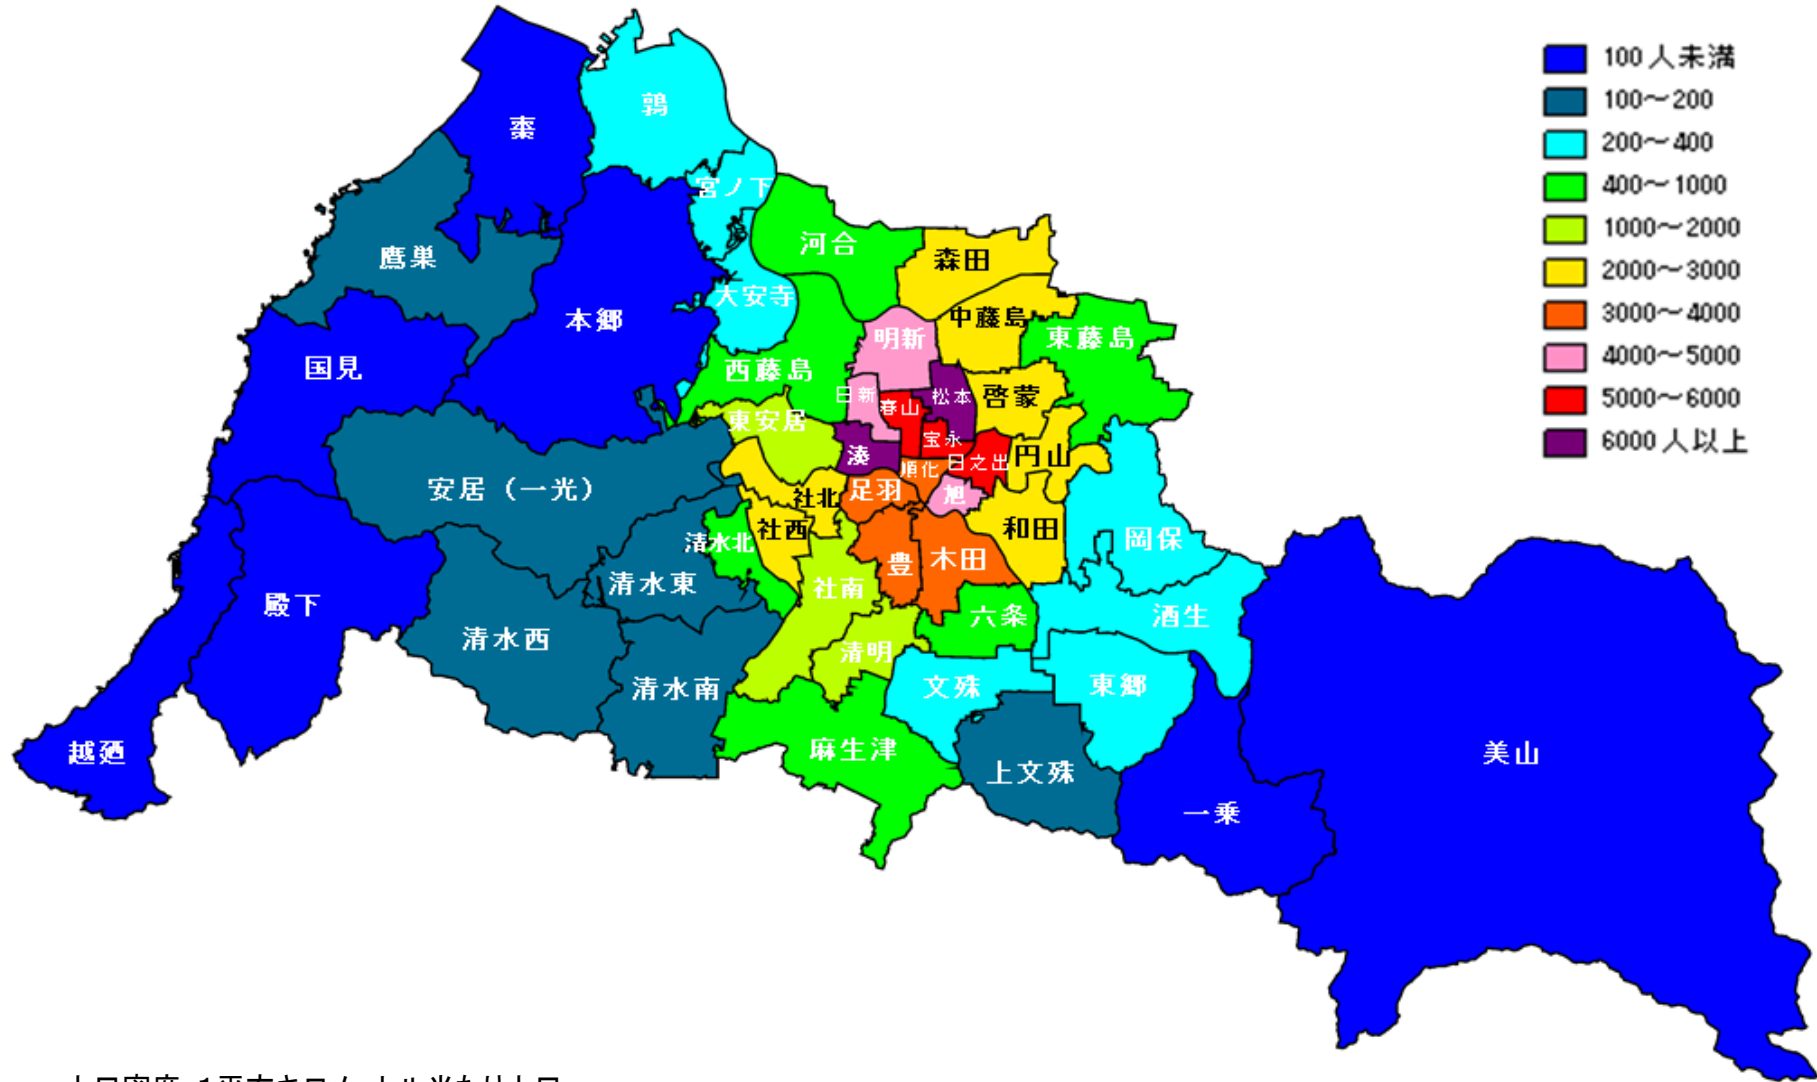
100 人未満
100～200
200～400
400～1000
1000～2000
2000～3000
3000～4000
4000～5000
5000～6000
6000 人以上

鶉
棗
宮ノ下
鷹巣
河合
森田
本郷
大安寺
中藤島
明新
東藤島
国見
西藤島
日新
松本
啓蒙
春山
東安居
宝永
湊
日之出
円山
順化
安居（一光）
社北
足羽
旭
和田
社西
清水北
岡保
豊
木田
清水東
社南
殿下
六条
酒生
清水西
清明
文殊
東郷
清水南
越廼
麻生津
上文殊
美山
一乗

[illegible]